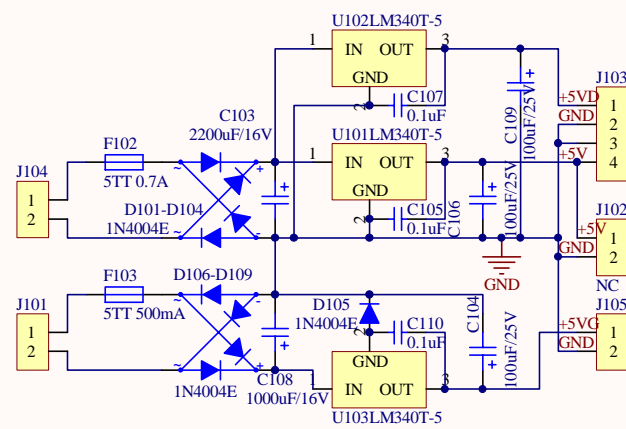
U102LM340T-5
1
IN OUT
3
GND
2
J103
+5VD
1
GND
2
C107
0.1uF
C109
100uF/25V
+
+5V
3
4
C103
2200uF/16V
U101LM340T-5
1
IN OUT
3
GND
2
F102
5TT 0.7A
J104
1
2
+
D101-D104
1N4004E
C105
0.1uF
C106
100uF/25V
+
J102
+5V
1
GND
2
NC
GND
F103
5TT 500mA
D106-D109
J101
1
2
D105
1N4004E
C110
0.1uF
C104
100uF/25V
+
J105
+5VG
1
GND
2
GND
+
1N4004E
C108
1000uF/16V
1
IN OUT
3
U103LM340T-5